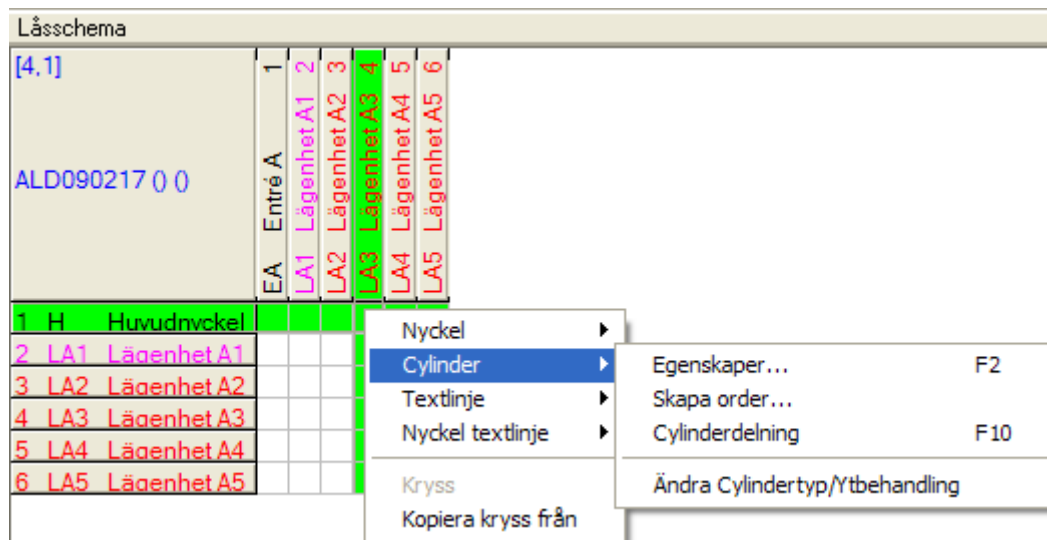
Låsschema

[4,1]

ALD090217 () ()

| | 1 | 2 | 3 | 4 | 5 | 6 |
|---|---|---|---|---|---|---|
| | EA Entré A | LA1 Lägenhet A1 | LA2 Lägenhet A2 | LA3 Lägenhet A3 | LA4 Lägenhet A4 | LA5 Lägenhet A5 |
| 1 H Huvudnyckel | | | | | | |
| 2 LA1 Lägenhet A1 | | | | | | |
| 3 LA2 Lägenhet A2 | | | | | | |
| 4 LA3 Lägenhet A3 | | | | | | |
| 5 LA4 Lägenhet A4 | | | | | | |
| 6 LA5 Lägenhet A5 | | | | | | |

Nyckel
Cylinder
Textlinje
Nyckel textlinje
Kryss
Kopiera kryss från

Egenskaper... F2
Skapa order...
Cylinderdelning F10
Ändra Cylindertyp/Ytbehandling